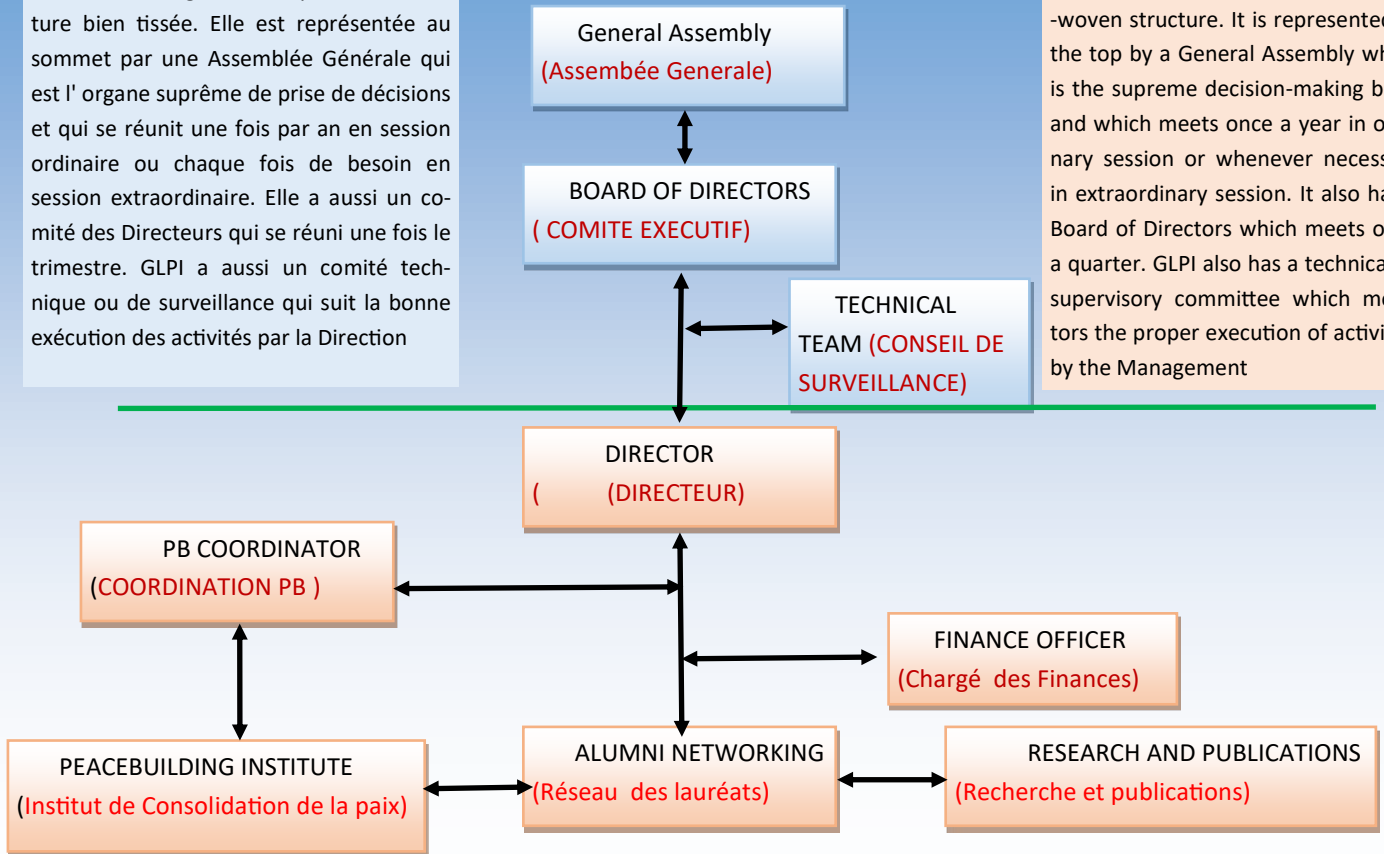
ture bien tissée. Elle est représentée au sommet par une Assemblée Générale qui est l' organe suprême de prise de décisions et qui se réunit une fois par an en session ordinaire ou chaque fois de besoin en session extraordinaire. Elle a aussi un comité des Directeurs qui se réuni une fois le trimestre. GLPI a aussi un comité technique ou de surveillance qui suit la bonne exécution des activités par la Direction

General Assembly
(Assembée Generale)

BOARD OF DIRECTORS
( COMITE EXECUTIF)

TECHNICAL TEAM (CONSEIL DE SURVEILLANCE)

-woven structure. It is represented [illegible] the top by a General Assembly wh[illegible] is the supreme decision-making b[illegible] and which meets once a year in o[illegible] nary session or whenever necess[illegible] in extraordinary session. It also ha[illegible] Board of Directors which meets o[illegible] a quarter. GLPI also has a technica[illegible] supervisory committee which mo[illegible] tors the proper execution of activi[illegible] by the Management

DIRECTOR
( (DIRECTEUR)

PB COORDINATOR
(COORDINATION PB )

FINANCE OFFICER
(Chargé des Finances)

PEACEBUILDING INSTITUTE
(Institut de Consolidation de la paix)

ALUMNI NETWORKING
(Réseau des lauréats)

RESEARCH AND PUBLICATIONS
(Recherche et publications)